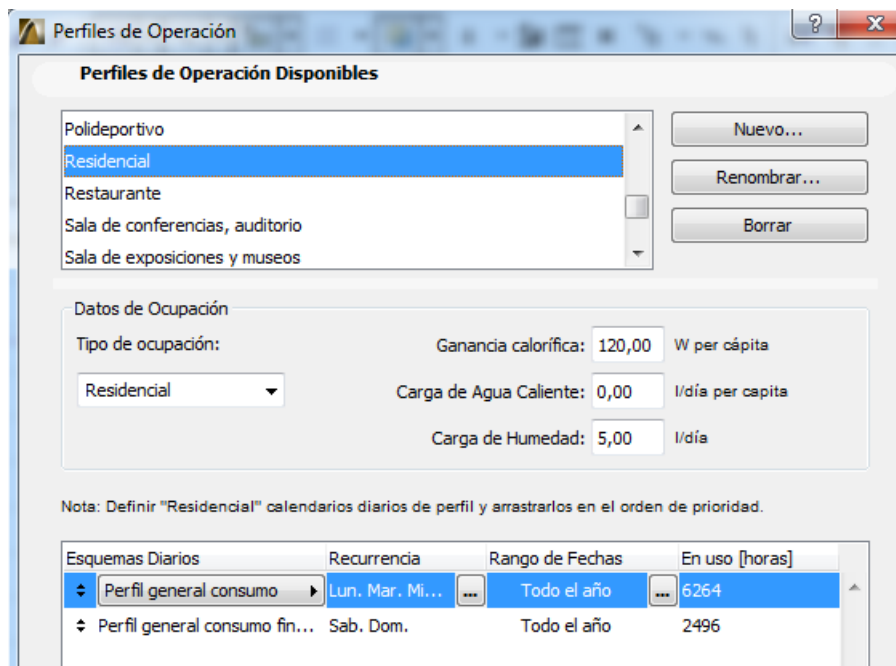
Perfiles de Operación

Perfiles de Operación Disponibles

Polideportivo
Residencial
Restaurante
Sala de conferencias, auditorio
Sala de exposiciones y museos

Nuevo...
Renombrar...
Borrar

Datos de Ocupación

Tipo de ocupación:
Residencial

Ganancia calorífica: 120,00 W per cápita
Carga de Agua Caliente: 0,00 l/día per capita
Carga de Humedad: 5,00 l/día

Nota: Definir "Residencial" calendarios diarios de perfil y arrastrarlos en el orden de prioridad.

| Esquemas Diarios | Recurrencia | Rango de Fechas | En uso [horas] |
|---|---|---|---|
| Perfil general consumo | Lun. Mar. Mi... ... | Todo el año ... | 6264 |
| Perfil general consumo fin... | Sab. Dom. | Todo el año | 2496 |